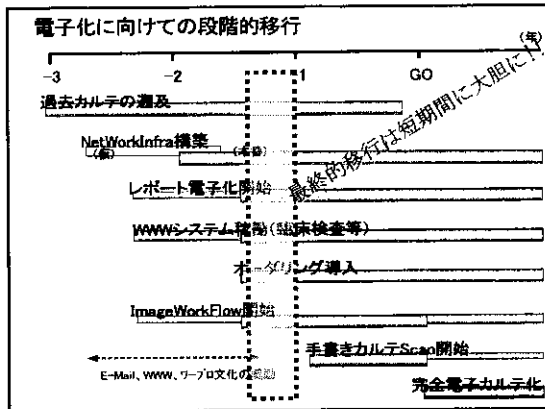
電子化に向けての段階的移行

(年)

-3 -2 -1 GO

過去カルテの遡及

最終的移行は短期間に大胆に！

NetWorkInfra構築

(一部) (全部)

レポート電子化開始

WWWシステム稼働(臨床検査等)

オーダリング導入

ImageWorkFlow開始

手書きカルテScan開始

E-Mail、WWW、ワープロ文化の醸成

完全電子カルテ化